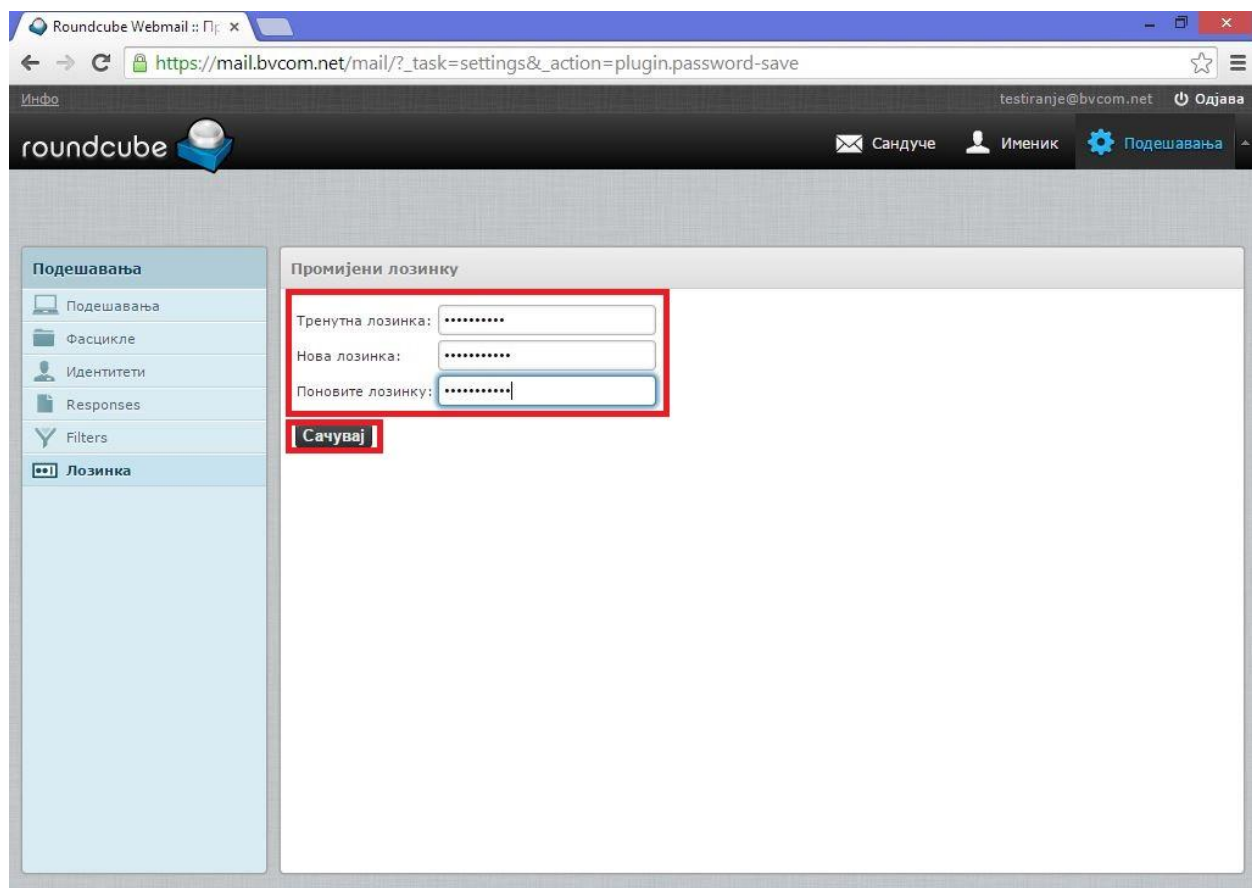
Roundcube Webmail :: Пр ×

https://mail.bvcom.net/mail/?_task=settings&_action=plugin.password-save

Инфо

testiranje@bvcom.net Одјава

roundcube

Сандуче Имение Подешавања

Подешавања

Подешавања
Фасцикле
Идентитети
Responses
Filters
Лозинка

Промијени лозинку

Тренутна лозинка: ••••••••••
Нова лозинка: •••••••••••
Поновите лозинку: •••••••••••

Сачувај